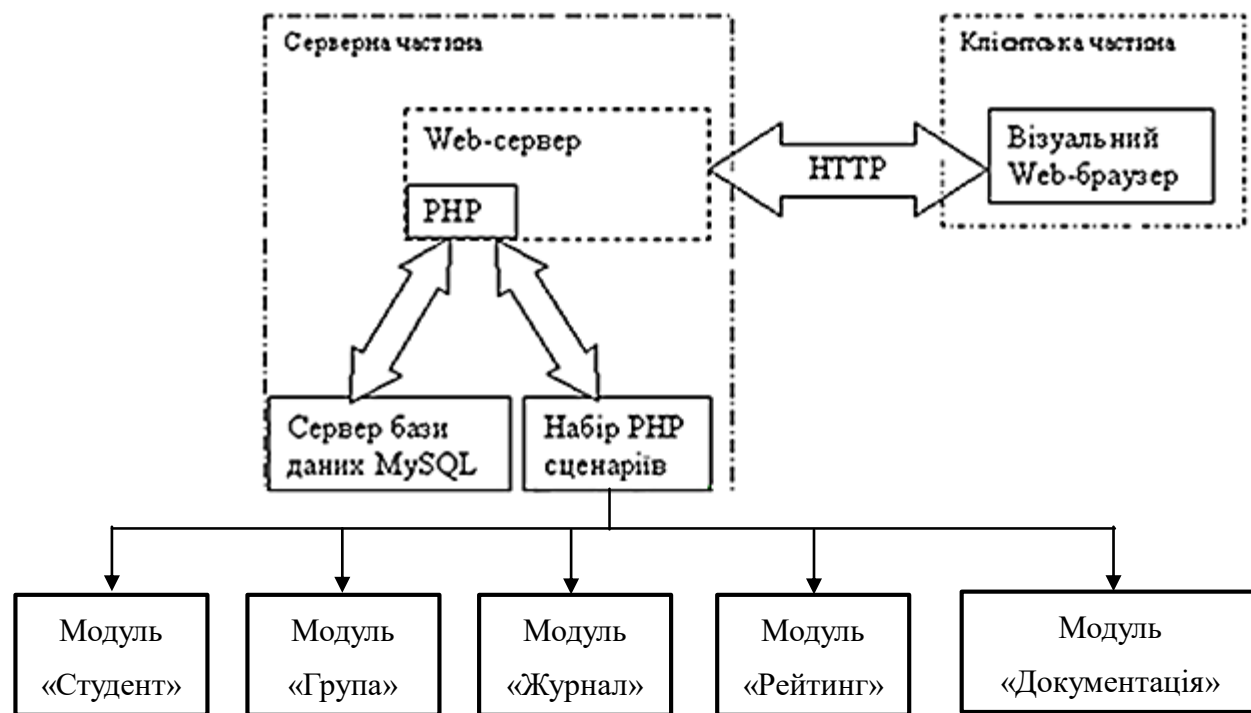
Серверна частина

Клієнтська частина

Web-сервер

PHP

HTTP

Візуальний Web-браузер

Сервер бази даних MySQL

Набір PHP сценаріїв

Модуль «Студент»

Модуль «Група»

Модуль «Журнал»

Модуль «Рейтинг»

Модуль «Документація»